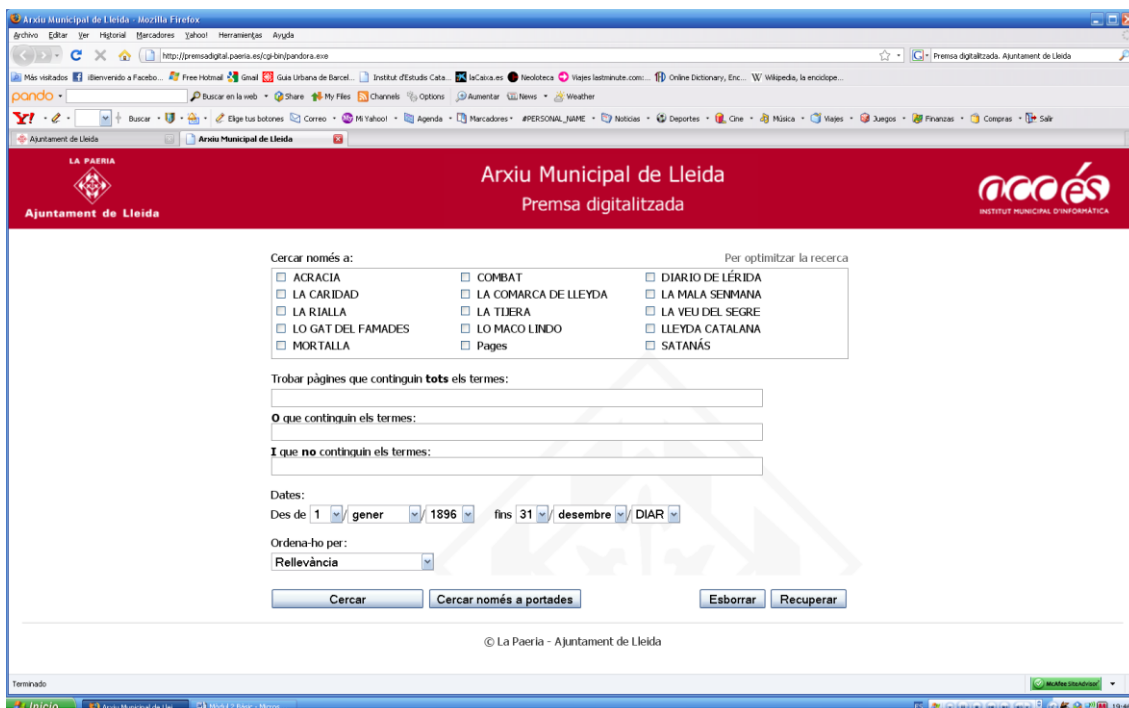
Arxiu Municipal de Lleida - Mozilla Firefox

Archivo Editar Ver Historial Marcadores Yahoo! Herramientas Ayuda

http://premsadigital.paeria.es/cgi-bin/pandora.exe

Premsa digitalitzada. Ajuntament de Lleida

Más visitados ¡Bienvenido a Facebo... Free Hotmail Gmail Guía Urbana de Barcel... Institut d'Estudis Cata... laCaixa.es Neoloteca Viajes lastminute.com:... Online Dictionary, Enc... Wikipedia, la enciclope...

pando Buscar en la web Share My Files Channels Options Aumentar News Weather

Buscar Elige tus botones Correo Mi Yahoo! Agenda Marcadores #PERSONAL_NAME Noticias Deportes Cine Música Viajes Juegos Finanzas Compras Salir

Ajuntament de Lleida | Arxiu Municipal de Lleida

LA PAERIA
Ajuntament de Lleida

Arxiu Municipal de Lleida
Premsa digitalitzada

accés
INSTITUT MUNICIPAL D'INFORMÀTICA

Cercar només a:

Per optimitzar la recerca

| | | |
|---|---|---|
| ACRACIA | COMBAT | DIARIO DE LÉRIDA |
| LA CARIDAD | LA COMARCA DE LLEYDA | LA MALA SENMANA |
| LA RIALLA | LA TIJERA | LA VEU DEL SEGRE |
| LO GAT DEL FAMADES | LO MACO LINDO | LLEYDA CATALANA |
| MORTALLA | Pages | SATANÁS |

Trobar pàgines que continguin **tots** els termes:

**O** que continguin els termes:

**I** que **no** continguin els termes:

Dates:
Des de 1 / gener / 1896 fins 31 / desembre / DIAR

Ordena-ho per:
Rellevància

Cercar | Cercar només a portades | Esborrar | Recuperar

© La Paeria - Ajuntament de Lleida

Terminado

McAfee SiteAdvisor

Inicio | Arxiu Municipal de Llei... | Mòdul 2 Bàsic - Micros...